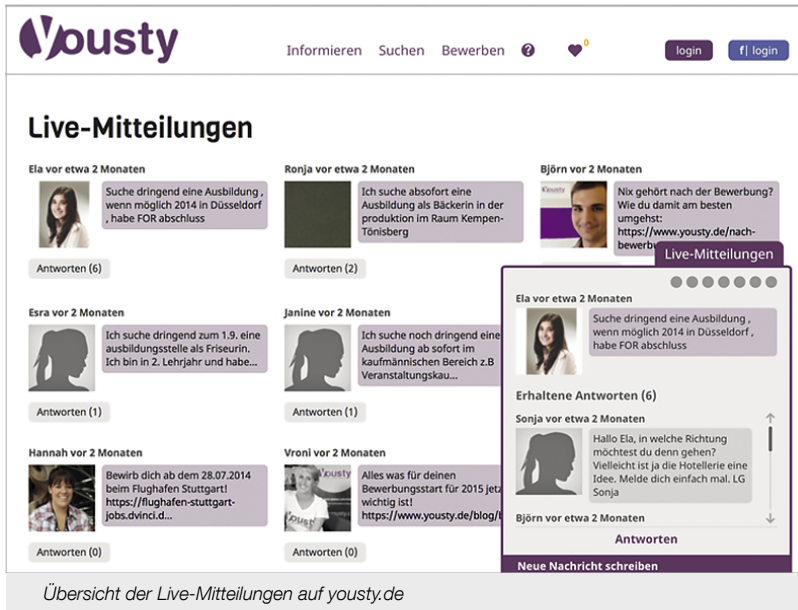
Yousty

Informieren Suchen Bewerben ? 0 login f| login

Live-Mitteilungen

Ela vor etwa 2 Monaten

Suche dringend eine Ausbildung , wenn möglich 2014 in Düsseldorf , habe FOR abschluss

Antworten (6)

Ronja vor etwa 2 Monaten

Ich suche absofort eine Ausbildung als Bäckerin in der produktion im Raum Kempen-Tönisberg

Antworten (2)

Björn vor 2 Monaten

Nix gehört nach der Bewerbung? Wie du damit am besten umgehst: https://www.yousty.de/nach-bewerbu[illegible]

Esra vor 2 Monaten

Ich suche dringend zum 1.9. eine ausbildungsstelle als Friseurin. Ich bin in 2. Lehrjahr und habe...

Antworten (1)

Janine vor 2 Monaten

Ich suche noch dringend eine Ausbildung ab sofort im kaufmännischen Bereich z.B Veranstaltungskau...

Antworten (1)

Hannah vor 2 Monaten

Bewirb dich ab dem 28.07.2014 beim Flughafen Stuttgart! https://flughafen-stuttgart-jobs.dvinci.d...

Antworten (0)

Vroni vor 2 Monaten

Alles was für deinen Bewerbungsstart für 2015 jetz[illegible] wichtig ist! https://www.yousty.de/blog/b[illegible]

Antworten (0)

Live-Mitteilungen

Ela vor etwa 2 Monaten

Suche dringend eine Ausbildung , wenn möglich 2014 in Düsseldorf , habe FOR abschluss

Erhaltene Antworten (6)

Sonja vor etwa 2 Monaten

Hallo Ela, in welche Richtung möchtest du denn gehen? Vielleicht ist ja die Hotellerie eine Idee. Melde dich einfach mal. LG Sonja

Björn vor etwa 2 Monaten

Antworten

Neue Nachricht schreiben

Übersicht der Live-Mitteilungen auf yousty.de